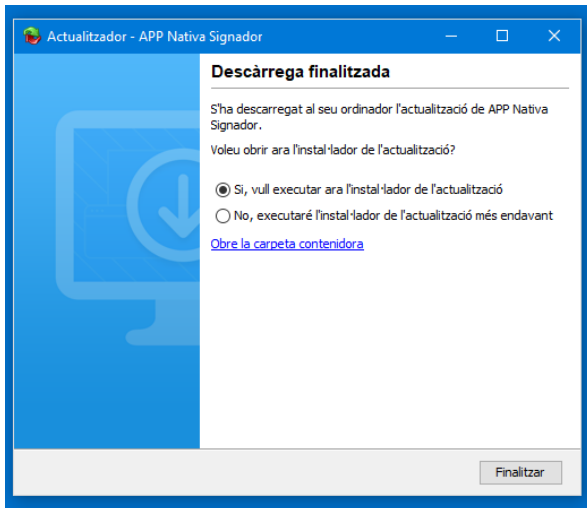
Actualitzador - APP Nativa Signador

Descàrrega finalitzada

S'ha descarregat al seu ordinador l'actualització de APP Nativa Signador.

Voleu obrir ara l'instal·lador de l'actualització?

Sí, vull executar ara l'instal·lador de l'actualització

No, executaré l'instal·lador de l'actualització més endavant

Obre la carpeta contenidora

Finalitzar